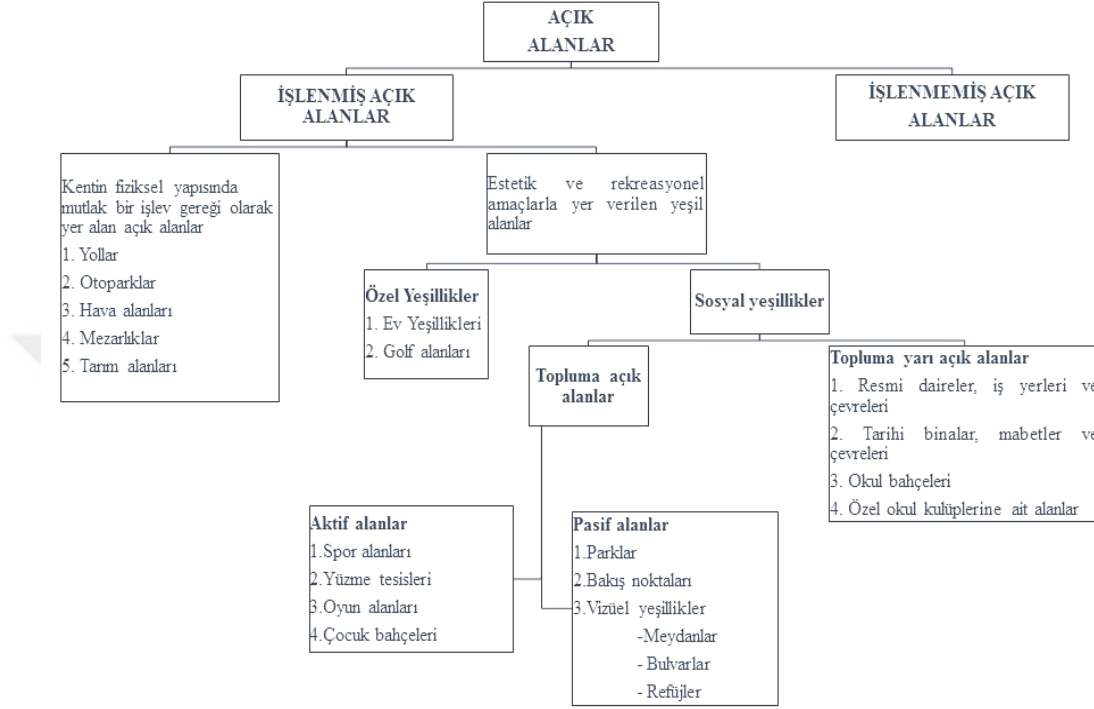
AÇIK ALANLAR

İŞLENMİŞ AÇIK ALANLAR

İŞLENMEMİŞ AÇIK ALANLAR

Kentin fiziksel yapısında mutlak bir işlev gereği olarak yer alan açık alanlar
1. Yollar
2. Otoparklar
3. Hava alanları
4. Mezarlıklar
5. Tarım alanları

Estetik ve rekreasyonel amaçlarla yer verilen yeşil alanlar

Özel Yeşillikler
1. Ev Yeşillikleri
2. Golf alanları

Sosyal yeşillikler

Topluma açık alanlar

Topluma yarı açık alanlar
1. Resmi daireler, iş yerleri ve çevreleri
2. Tarihi binalar, mabetler ve çevreleri
3. Okul bahçeleri
4. Özel okul kulüplerine ait alanlar

Aktif alanlar
1.Spor alanları
2.Yüzme tesisleri
3.Oyun alanları
4.Çocuk bahçeleri

Pasif alanlar
1.Parklar
2.Bakış noktaları
3.Vizüel yeşillikler
-Meydanlar
- Bulvarlar
- Refüjler